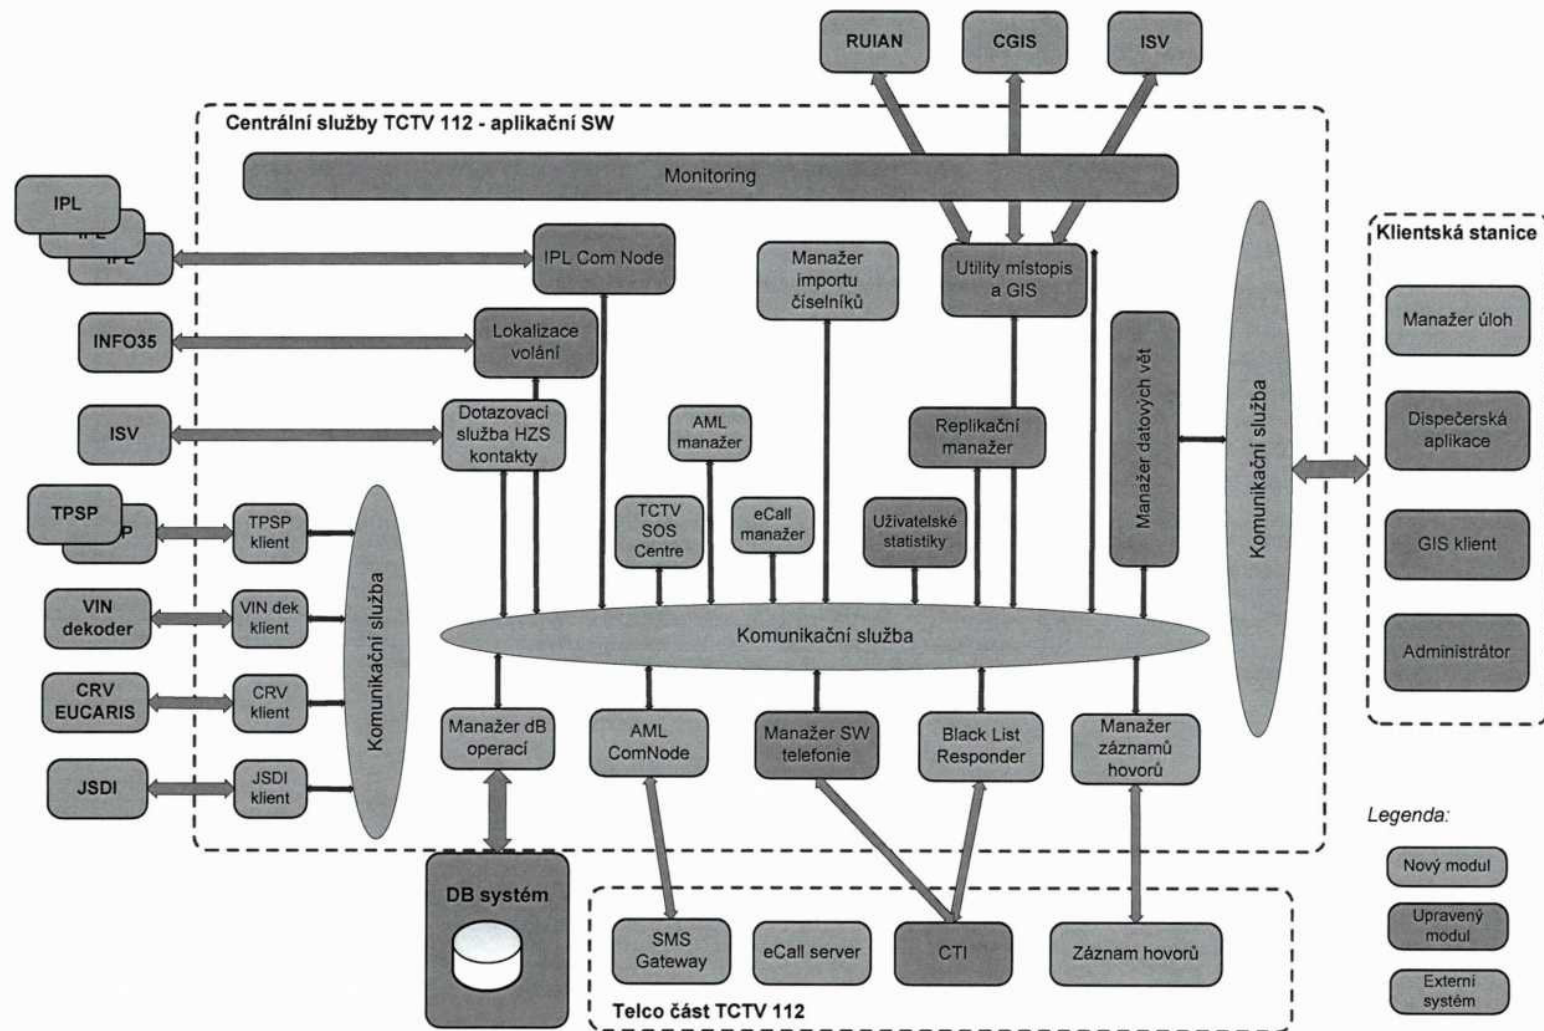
RUIAN
CGIS
ISV

Centrální služby TCTV 112 - aplikační SW

Monitoring

IPL
IPL
IPL

IPL Com Node

Manažer importu číselníků

Utility místopis a GIS

Klientská stanice

INFO35

Lokalizace volání

Manažer datových vět

Manažer úloh

ISV

Dotazovací služba HZS kontakty

AML manažer

Replikační manažer

Komunikační služba

Dispečerská aplikace

TPSP
TPSP

TPSP klient

TCTV SOS Centre

eCall manažer

Uživatelské statistiky

GIS klient

VIN dekoder

VIN dek klient

Komunikační služba

Komunikační služba

Administrátor

CRV EUCARIS

CRV klient

JSDI

JSDI klient

Manažer dB operací

AML ComNode

Manažer SW telefonie

Black List Responder

Manažer záznamů hovorů

Legenda:

Nový modul

Upravený modul

Externí systém

DB systém

SMS Gateway

eCall server

CTI

Záznam hovorů

Telco část TCTV 112